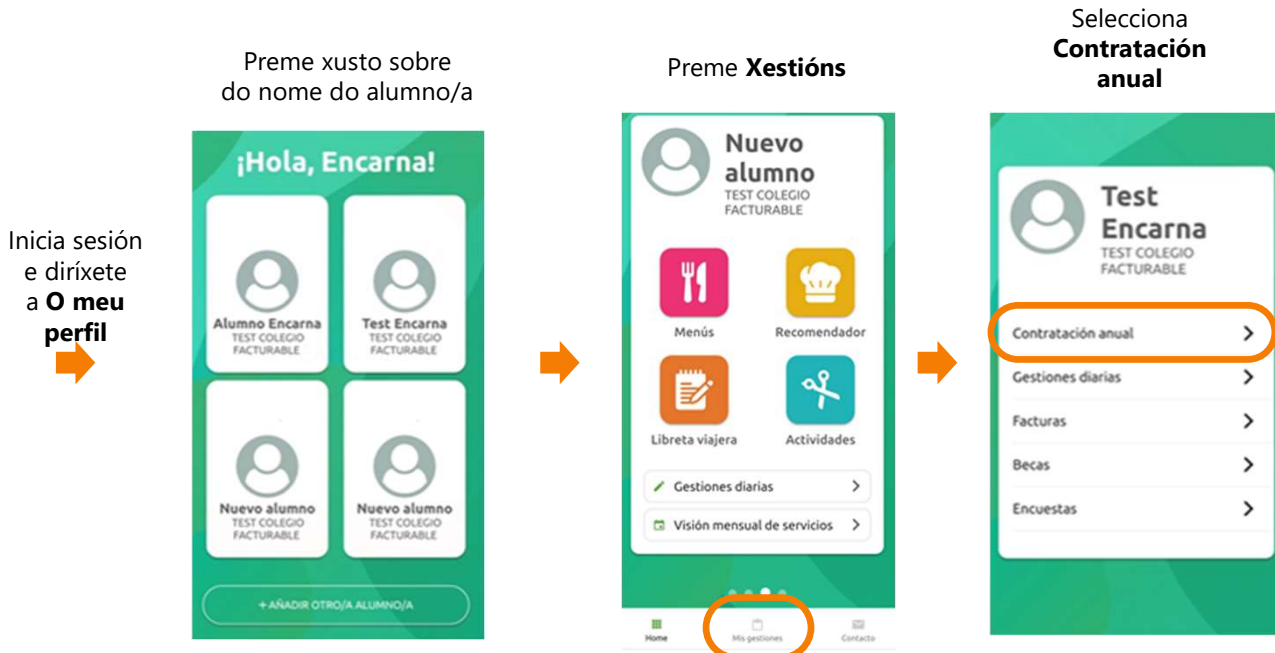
Inicia sesión e diríxete a **O meu perfil**

Preme xusto sobre do nome do alumno/a

¡Hola, Encarna!

Alumno Encarna
TEST COLEGIO FACTURABLE

Test Encarna
TEST COLEGIO FACTURABLE

Nuevo alumno
TEST COLEGIO FACTURABLE

Nuevo alumno
TEST COLEGIO FACTURABLE

+ AÑADIR OTRO/A ALUMNO/A

Preme **Xestións**

Nuevo alumno
TEST COLEGIO FACTURABLE

Menús

Recomendador

Libreta viajera

Actividades

Gestiones diarias

Visión mensual de servicios

Home

Mis gestiones

Contacto

Selecciona **Contratación anual**

Test Encarna
TEST COLEGIO FACTURABLE

Contratación anual

Gestiones diarias

Facturas

Becas

Encuestas